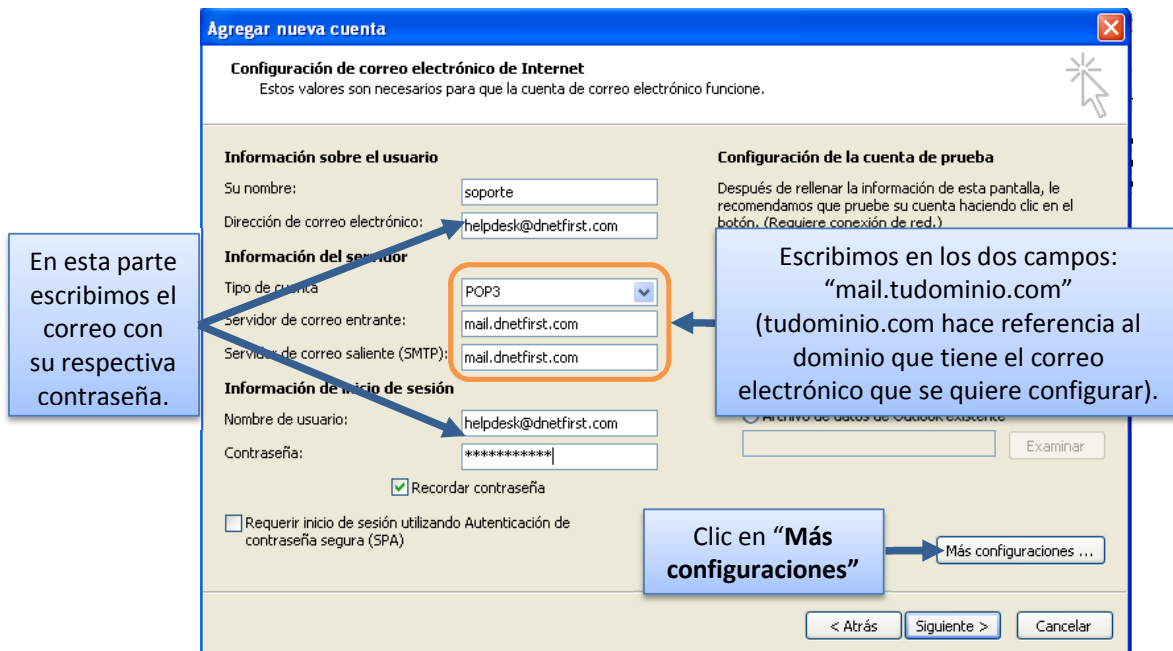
Agregar nueva cuenta

Configuración de correo electrónico de Internet
Estos valores son necesarios para que la cuenta de correo electrónico funcione.

Información sobre el usuario
Su nombre: soporte
Dirección de correo electrónico: helpdesk@dnetfirst.com
Información del servidor
Tipo de cuenta POP3
Servidor de correo entrante: mail.dnetfirst.com
Servidor de correo saliente (SMTP): mail.dnetfirst.com
Información de inicio de sesión
Nombre de usuario: helpdesk@dnetfirst.com
Contraseña: ***********
Recordar contraseña
Requerir inicio de sesión utilizando Autenticación de contraseña segura (SPA)

Configuración de la cuenta de prueba
Después de rellenar la información de esta pantalla, le recomendamos que pruebe su cuenta haciendo clic en el botón. (Requiere conexión de red.)

Archivo de datos de Outlook existente
Examinar

Más configuraciones ...

< Atrás Siguiente > Cancelar

En esta parte escribimos el correo con su respectiva contraseña.

Escribimos en los dos campos: "mail.tudominio.com" (tudominio.com hace referencia al dominio que tiene el correo electrónico que se quiere configurar).

Clic en "Más configuraciones"